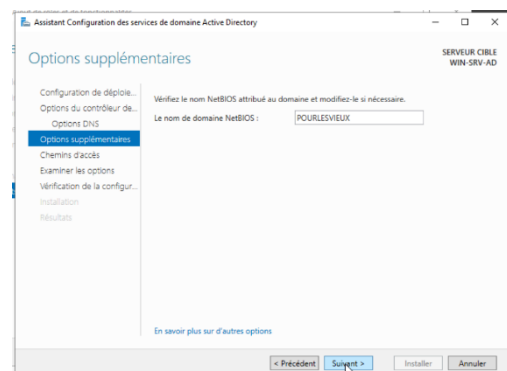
Assistant Configuration des services de domaine Active Directory

Options supplémentaires

SERVEUR CIBLE
WIN-SRV-AD

Configuration de déploie...
Options du contrôleur de...
Options DNS
Options supplémentaires
Chemins d'accès
Examiner les options
Vérification de la configur...
Installation
Résultats

Vérifiez le nom NetBIOS attribué au domaine et modifiez-le si nécessaire.

Le nom de domaine NetBIOS : POURLESVIEUX

En savoir plus sur d'autres options

< Précédent
Suivant >
Installer
Annuler